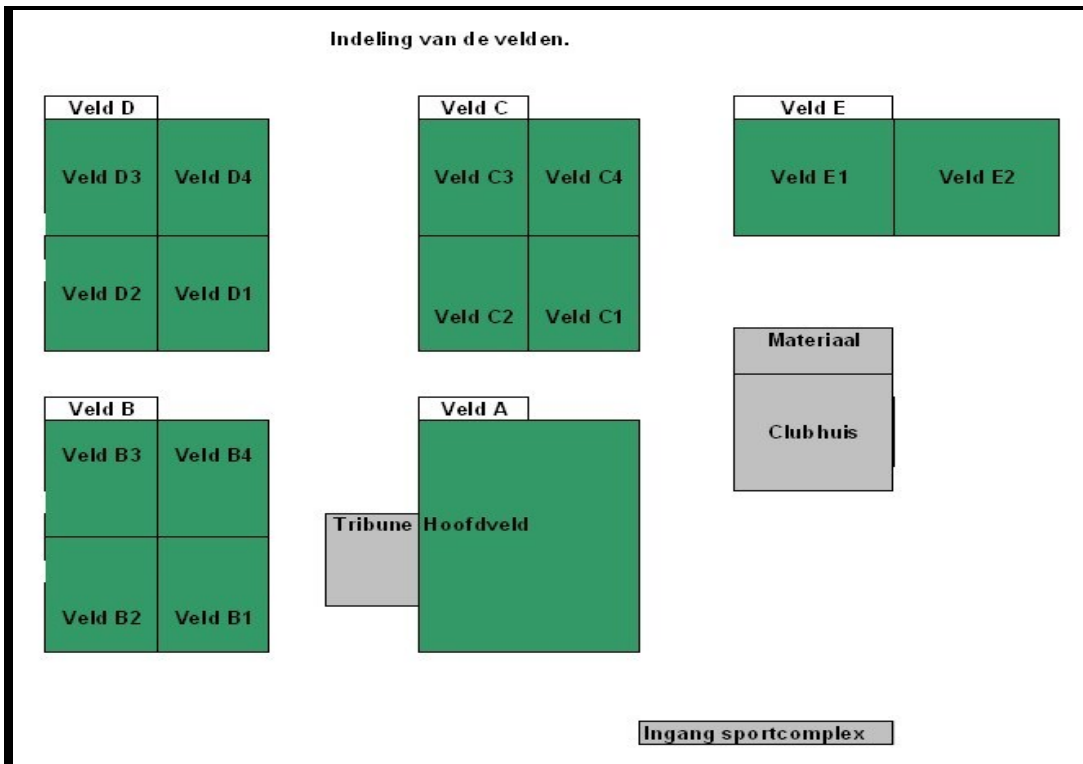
Indeling van de velden.

Veld D

Veld D3

Veld D4

Veld D2

Veld D1

Veld C

Veld C3

Veld C4

Veld C2

Veld C1

Veld E

Veld E1

Veld E2

Materiaal

Clubhuis

Veld B

Veld B3

Veld B4

Veld B2

Veld B1

Veld A

Tribune

Hoofdveld

Ingang sportcomplex